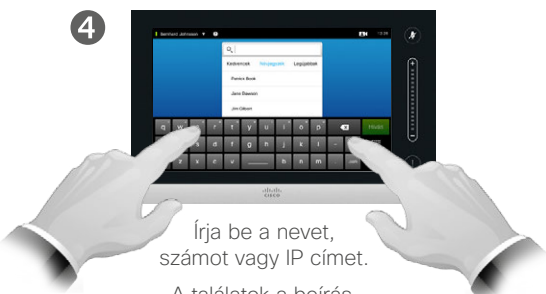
4

Bernhard Johnsson

Kedvencek Névjegyzék Legutóbbiak

Patrick Book

Jane Dawson

Jim Gilbert

q w e r t y u i o p

a s d f g h j k l

z x c v b n m

Hívás

Írja be a nevet, számot vagy IP címet.

A találatok a beírás